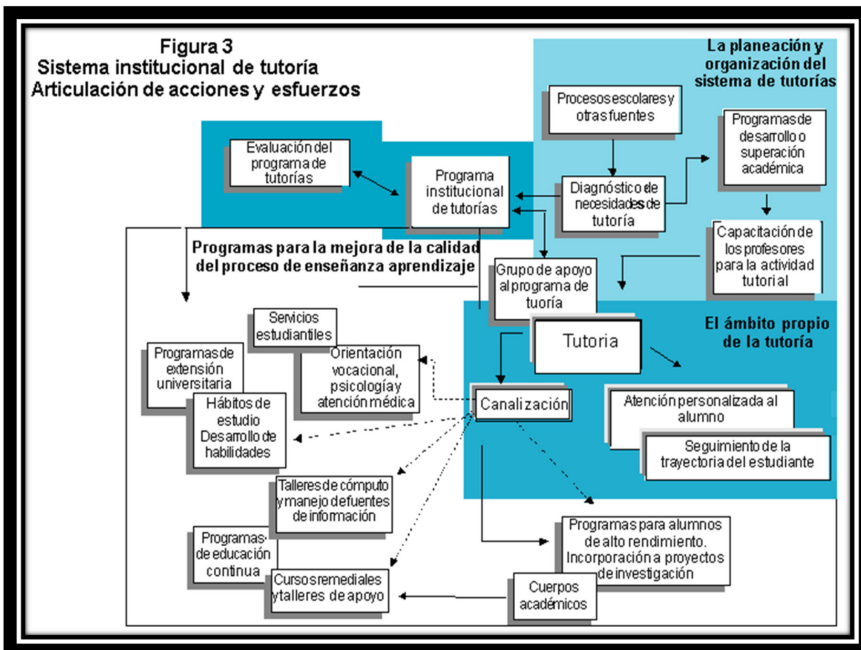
Figura 3
Sistema institucional de tutoría
Articulación de acciones y esfuerzos

La planeación y organización del sistema de tutorías

Procesos escolares y otras fuentes

Programas de desarrollo o superación académica

Evaluación del programa de tutorías

Programa institucional de tutorías

Diagnóstico de necesidades de tutoría

Capacitación de los profesores para la actividad tutorial

Programas para la mejora de la calidad del proceso de enseñanza aprendizaje

Grupo de apoyo al programa de tutoría

El ámbito propio de la tutoría

Servicios estudiantiles

Tutoria

Programas de extensión universitaria

Orientación vocacional, psicología y atención médica

Hábitos de estudio Desarrollo de habilidades

Canalización

Atención personalizada al alumno

Seguimiento de la trayectoria del estudiante

Talleres de cómputo y manejo de fuentes de información

Programas de educación continua

Programas para alumnos de alto rendimiento. Incorporación a proyectos de investigación

Cursos remediales y talleres de apoyo

Cuerpos académicos